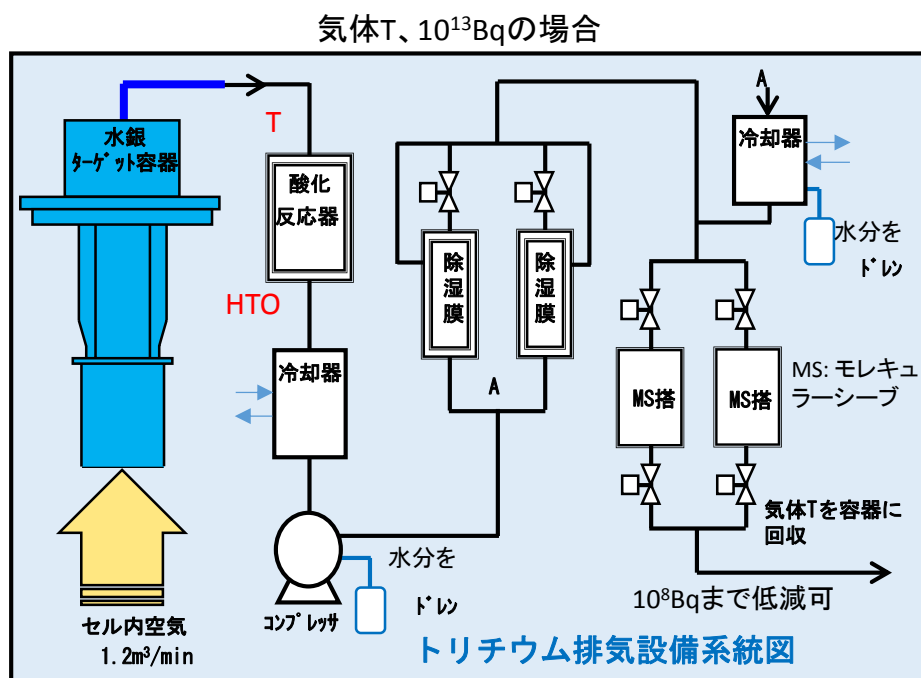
気体T、$10^{13}$Bqの場合

水銀
ターゲット容器

T

酸化
反応器

HTO

冷却器

除湿膜

除湿膜

A

A

冷却器

水分を
ドレン

MS搭

MS搭

MS: モレキュラーシーブ

気体Tを容器に
回収

水分を
ドレン

コンプレッサ

$10^8$Bqまで低減可

セル内空気
1.2m$^3$/min

トリチウム排気設備系統図